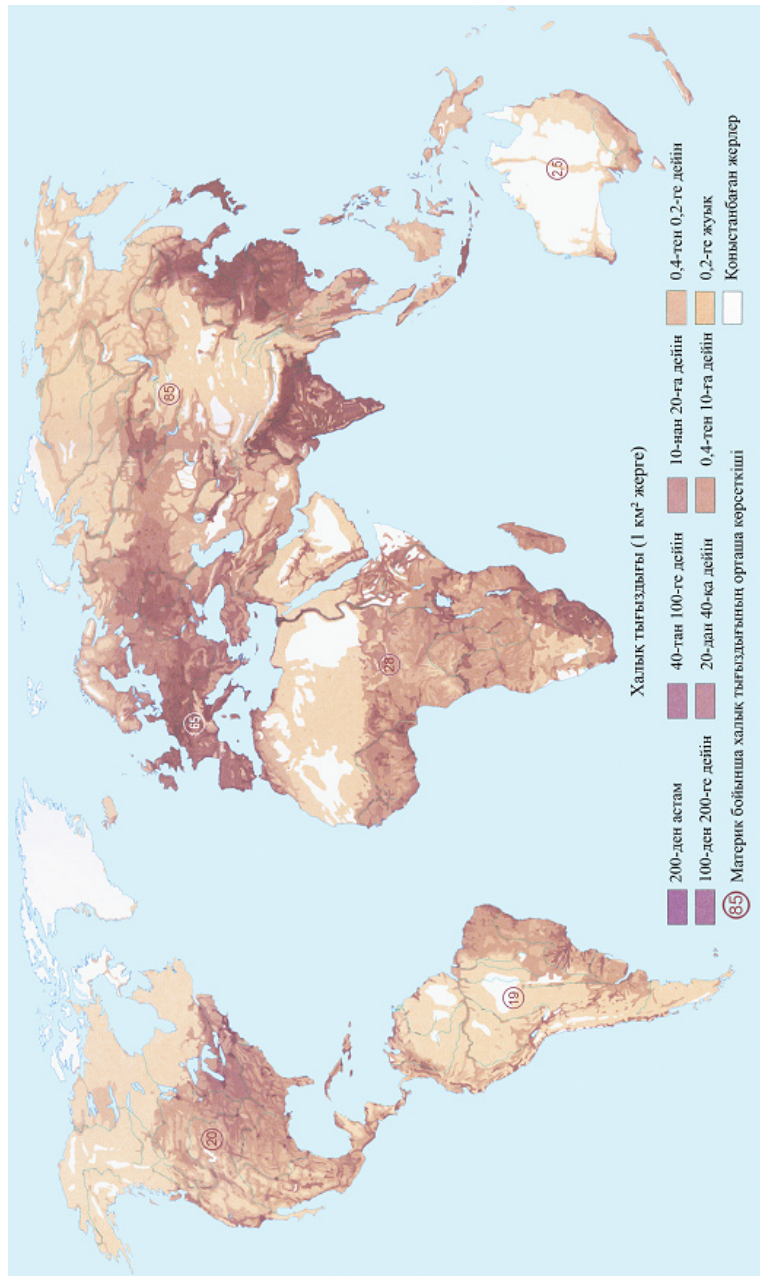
Халық тығыздығы (1 км² жерге)

200-ден астам
100-ден 200-ге дейін
40-тан 100-ге дейін
20-дан 40-қа дейін
10-нан 20-ға дейін
0,4-тен 10-ға дейін
0,4-тен 0,2-ге дейін
0,2-ге жуық
Қоныстанбаған жерлер

85 Материк бойынша халық тығыздығының орташа көрсеткіші

20
19
65
28
85
2,5